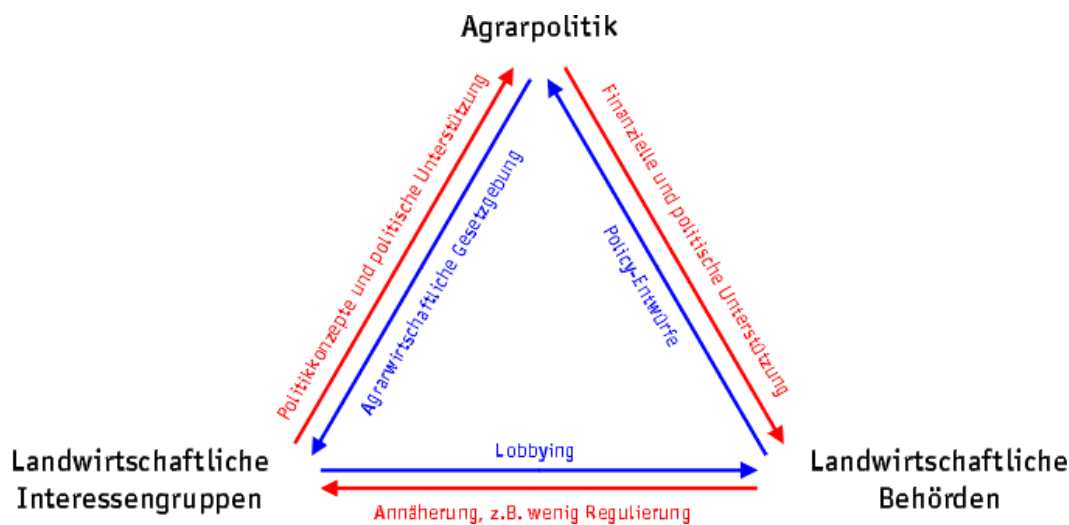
Agrarpolitik

Politikkonzepte und politische Unterstützung

Agrarwirtschaftliche Gesetzgebung

Policy-Entwürfe

Finanzielle und politische Unterstützung

Landwirtschaftliche Interessengruppen

Lobbying

Annäherung, z.B. wenig Regulierung

Landwirtschaftliche Behörden